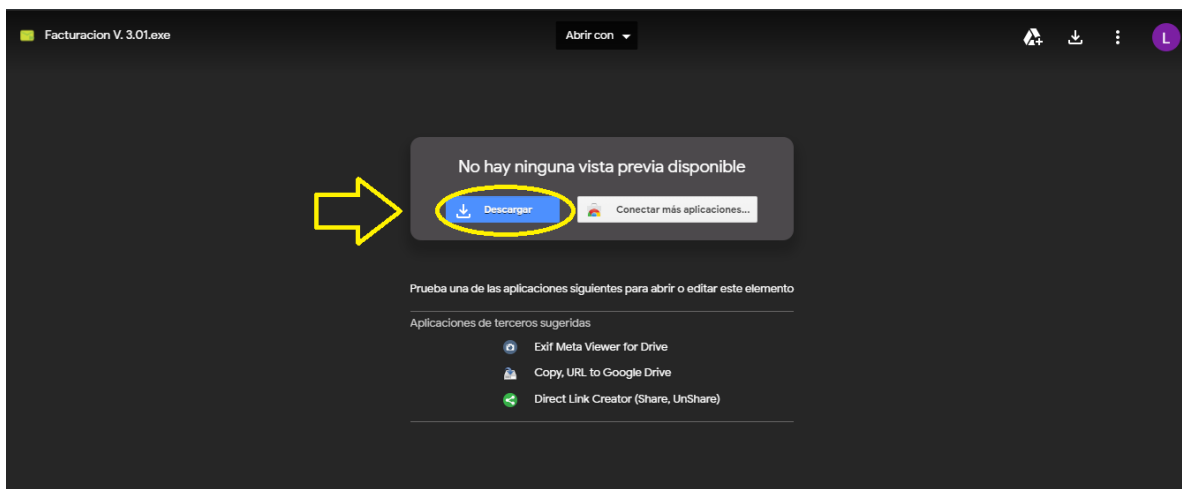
Facturacion V. 3.01.exe

Abrir con

L

No hay ninguna vista previa disponible

Descargar

Conectar más aplicaciones...

Prueba una de las aplicaciones siguientes para abrir o editar este elemento

Aplicaciones de terceros sugeridas

Exif Meta Viewer for Drive

Copy, URL to Google Drive

Direct Link Creator (Share, UnShare)